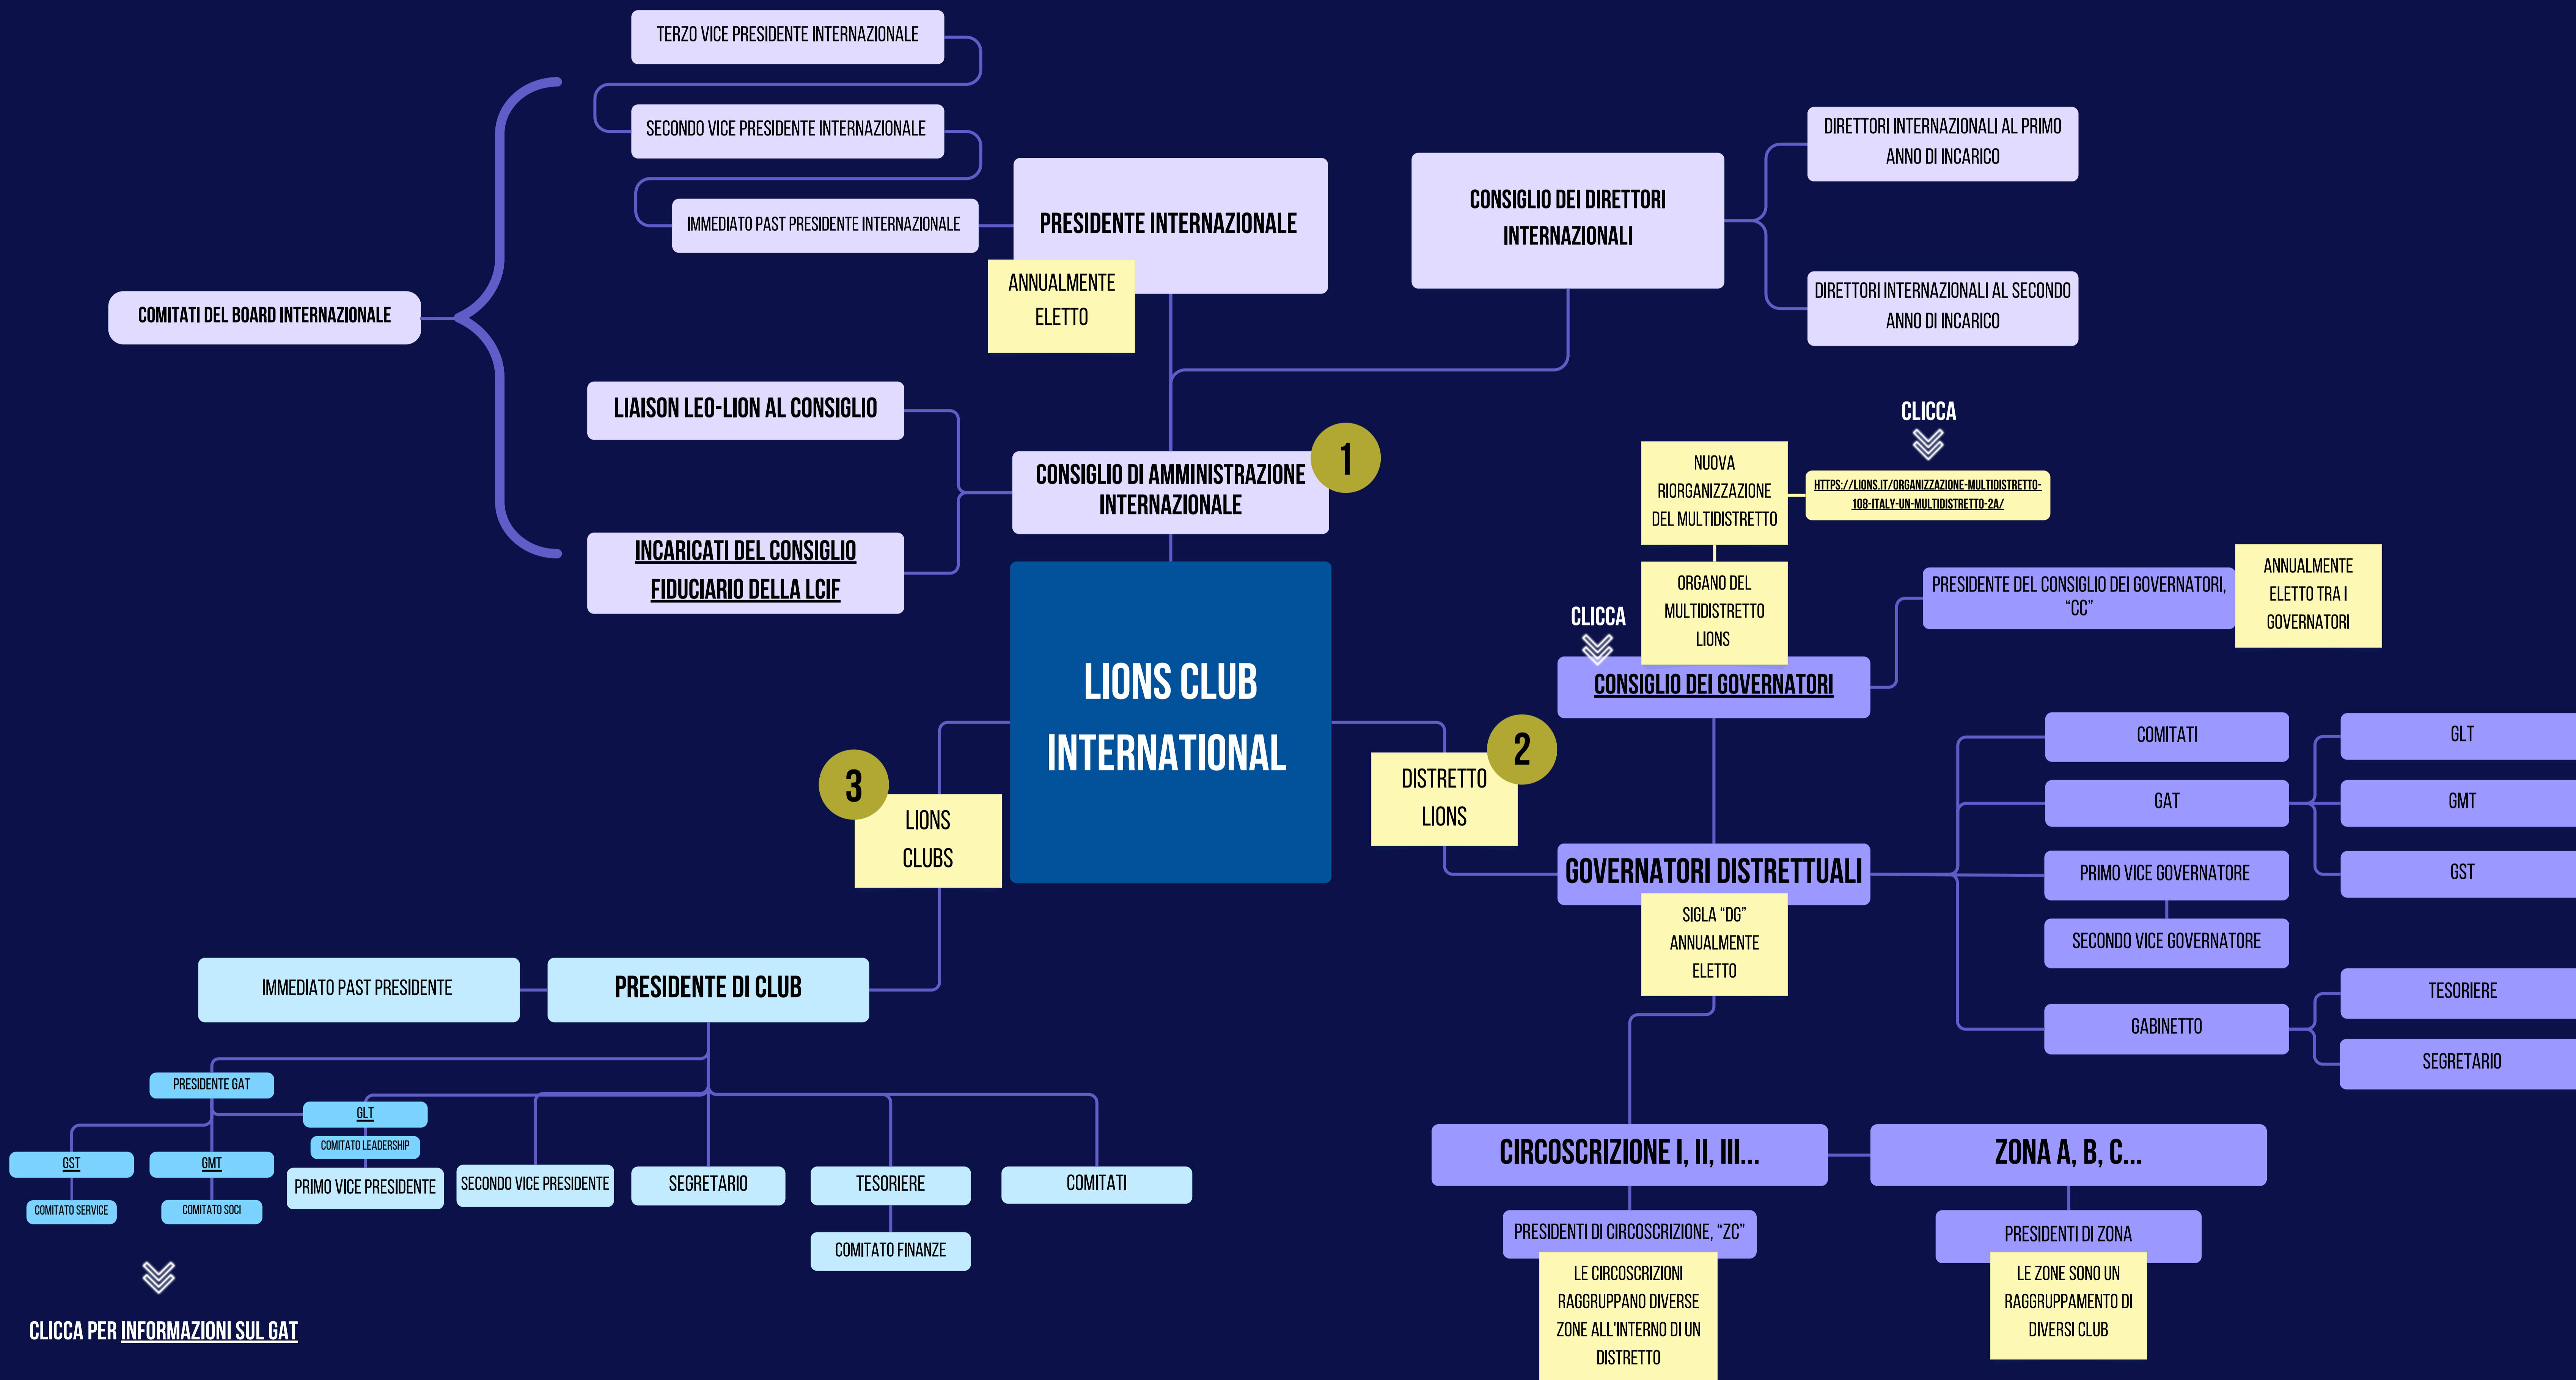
TERZO VICE PRESIDENTE INTERNAZIONALE

SECONDO VICE PRESIDENTE INTERNAZIONALE

IMMEDIATO PAST PRESIDENTE INTERNAZIONALE

PRESIDENTE INTERNAZIONALE

ANNUALMENTE ELETTO

CONSIGLIO DEI DIRETTORI INTERNAZIONALI

DIRETTORI INTERNAZIONALI AL PRIMO ANNO DI INCARICO

DIRETTORI INTERNAZIONALI AL SECONDO ANNO DI INCARICO

COMITATI DEL BOARD INTERNAZIONALE

LIAISON LEO-LION AL CONSIGLIO

CONSIGLIO DI AMMINISTRAZIONE INTERNAZIONALE

1

INCARICATI DEL CONSIGLIO FIDUCIARIO DELLA LCIF

CLICCA

NUOVA RIORGANIZZAZIONE DEL MULTIDISTRETTO

HTTPS://LIONS.IT/ORGANIZZAZIONE-MULTIDISTRETTO-108-ITALY-UN-MULTIDISTRETTO-2A/

ORGANO DEL MULTIDISTRETTO LIONS

PRESIDENTE DEL CONSIGLIO DEI GOVERNATORI, “CC”

ANNUALMENTE ELETTO TRA I GOVERNATORI

CLICCA

CONSIGLIO DEI GOVERNATORI

LIONS CLUB INTERNATIONAL

3

LIONS CLUBS

DISTRETTO LIONS

2

COMITATI

GLT

GAT

GMT

PRIMO VICE GOVERNATORE

GST

GOVERNATORI DISTRETTUALI

SIGLA “DG” ANNUALMENTE ELETTO

SECONDO VICE GOVERNATORE

TESORIERE

GABINETTO

SEGRETARIO

IMMEDIATO PAST PRESIDENTE

PRESIDENTE DI CLUB

PRESIDENTE GAT

GLT

COMITATO LEADERSHIP

GST

GMT

COMITATO SERVICE

COMITATO SOCI

PRIMO VICE PRESIDENTE

SECONDO VICE PRESIDENTE

SEGRETARIO

TESORIERE

COMITATI

COMITATO FINANZE

CIRCOSCRIZIONE I, II, III...

ZONA A, B, C...

PRESIDENTI DI CIRCOSCRIZIONE, “ZC”

PRESIDENTI DI ZONA

LE CIRCOSCRIZIONI RAGGRUPPANO DIVERSE ZONE ALL'INTERNO DI UN DISTRETTO

LE ZONE SONO UN RAGGRUPPAMENTO DI DIVERSI CLUB

CLICCA PER INFORMAZIONI SUL GAT